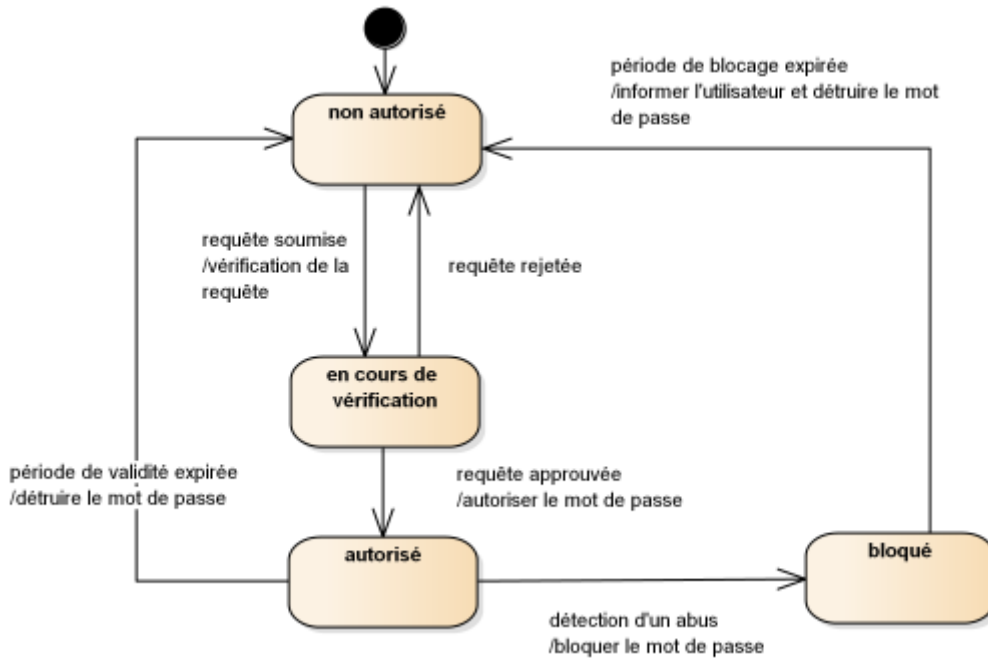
période de blocage expirée
/informer l'utilisateur et détruire le mot de passe

non autorisé

requête soumise
/vérification de la requête

requête rejetée

en cours de vérification

période de validité expirée
/détruire le mot de passe

requête approuvée
/autoriser le mot de passe

autorisé

bloqué

détection d'un abus
/bloquer le mot de passe